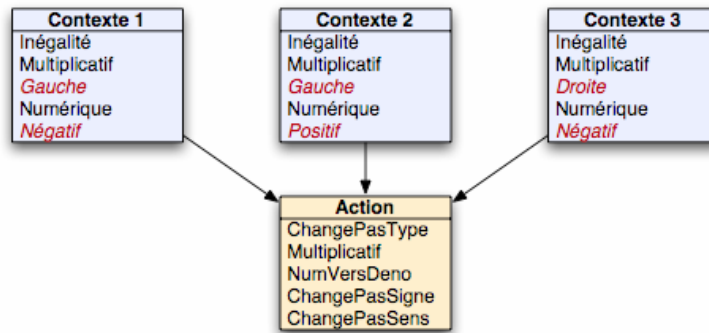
Contexte 1
Inégalité
Multiplicatif
Gauche
Numérique
Négatif

Contexte 2
Inégalité
Multiplicatif
Gauche
Numérique
Positif

Contexte 3
Inégalité
Multiplicatif
Droite
Numérique
Négatif

Action
ChangePasType
Multiplicatif
NumVersDeno
ChangePasSigne
ChangePasSens